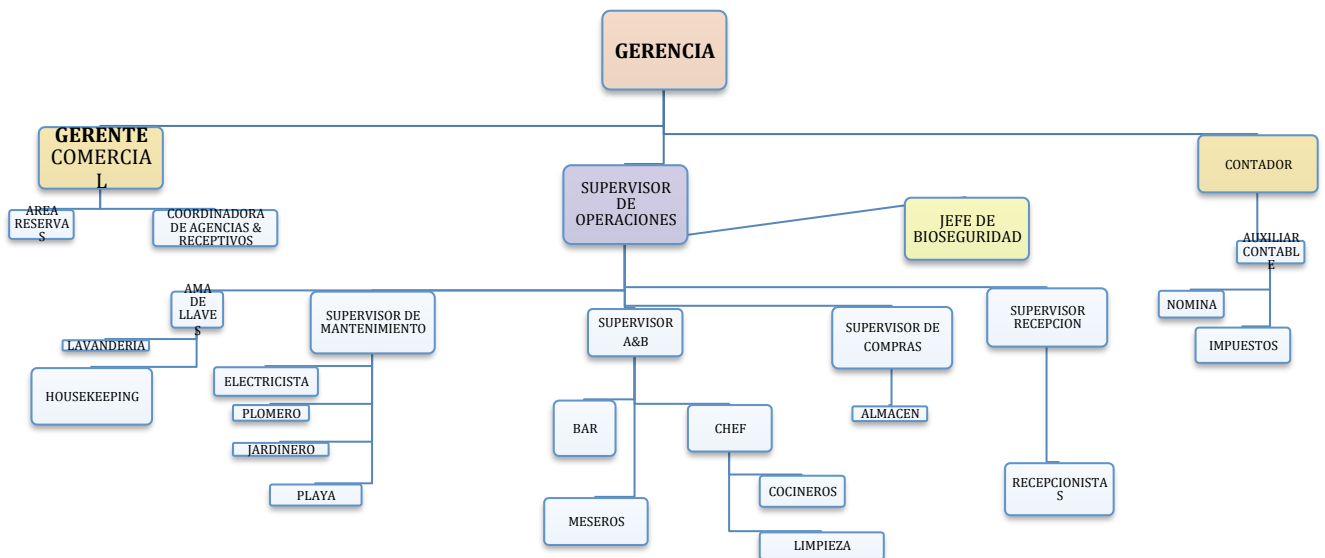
GERENCIA

GERENTE COMERCIA L

AREA RESERVA S

COORDINADORA DE AGENCIAS & RECEPTIVOS

SUPERVISOR DE OPERACIONES

JEFE DE BIOSEGURIDAD

CONTADOR

AUXILIAR CONTABL E

NOMINA

IMPUESTOS

AMA DE LLAVE S

LAVANDERIA

HOUSEKEEPING

SUPERVISOR DE MANTENIMIENTO

ELECTRICISTA

PLOMERO

JARDINERO

PLAYA

SUPERVISOR A&B

BAR

CHEF

COCINEROS

LIMPIEZA

MESEROS

SUPERVISOR DE COMPRAS

ALMACEN

SUPERVISOR RECEPCION

RECEPCIONISTA S